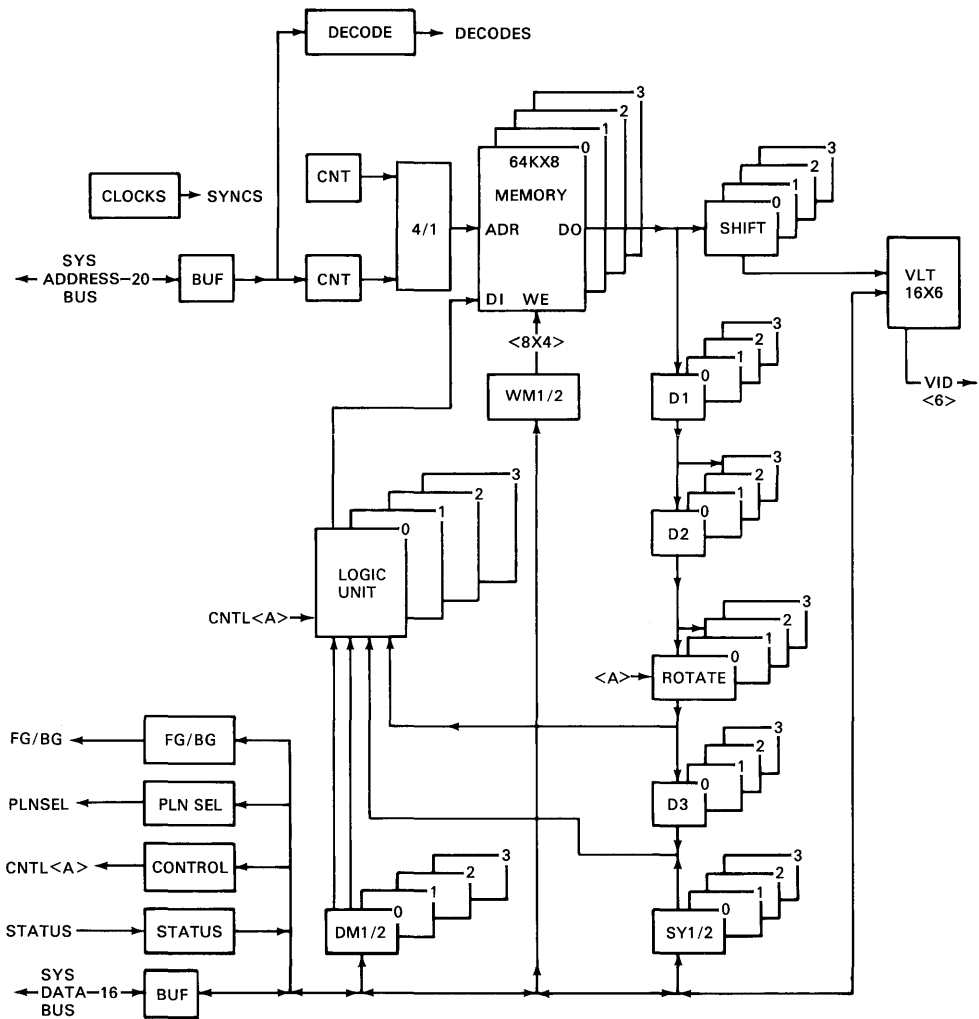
DECODE
DECODES
3
2
1
0
64KX8
MEMORY
CLOCKS
SYNCS
CNT
4/1
ADR
DO
3
2
1
0
SHIFT
SYS ADDRESS—20 BUS
BUF
CNT
DI
WE
VLT 16X6
<8X4>
WM1/2
3
2
1
0
D1
VID <6>
3
2
1
0
D2
3
2
1
0
LOGIC UNIT
CNTL<A>
3
2
1
0
<A>
ROTATE
3
2
1
0
D3
FG/BG
FG/BG
PLNSEL
PLN SEL
CNTL<A>
CONTROL
3
2
1
0
3
2
1
0
STATUS
STATUS
DM1/2
SY1/2
SYS DATA—16 BUS
BUF